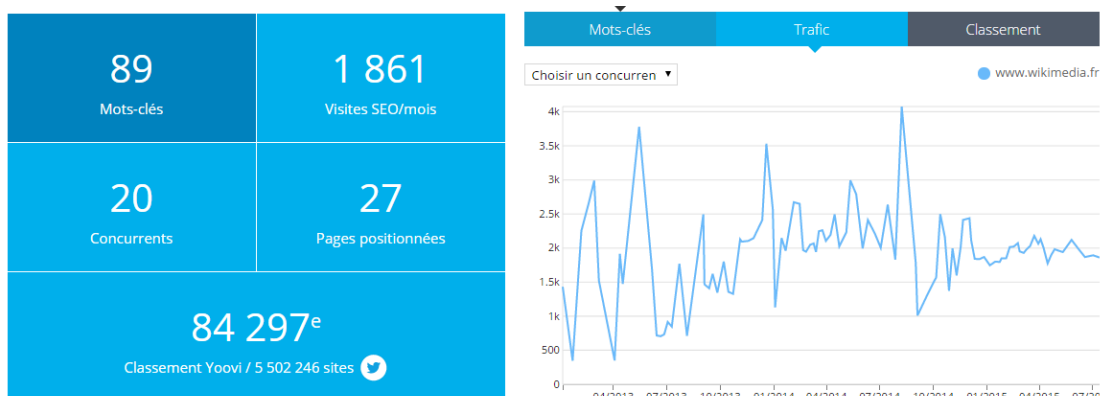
89
Mots-clés

1 861
Visites SEO/mois

20
Concurrents

27
Pages positionnées

84 297$^{e}$
Classement Yoovi / 5 502 246 sites

Mots-clés
Trafic
Classement

Choisir un concurren ▾

www.wikimedia.fr

4k
3.5k
3k
2.5k
2k
1.5k
1k
500
0

04/2013
07/2013
10/2013
01/2014
04/2014
07/2014
10/2014
01/2015
04/2015
07/20